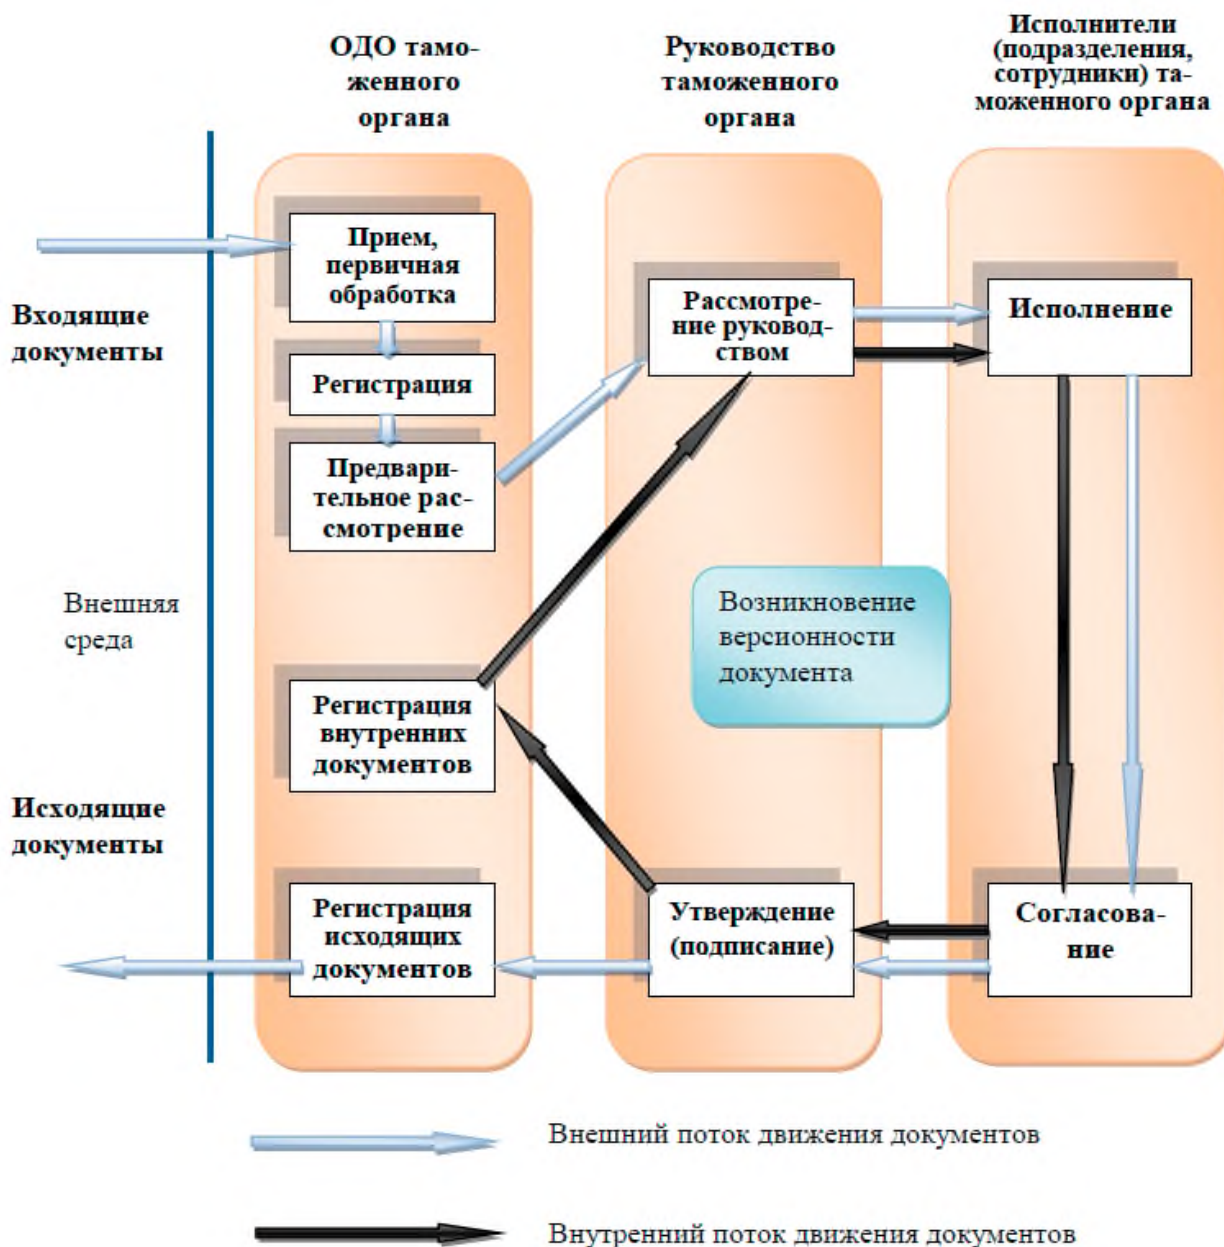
ОДО таможенного органа

Руководство таможенного органа

Исполнители (подразделения, сотрудники) таможенного органа

Входящие документы

Прием, первичная обработка

Регистрация

Предварительное рассмотрение

Рассмотрение руководством

Исполнение

Внешняя среда

Возникновение версионности документа

Регистрация внутренних документов

Исходящие документы

Регистрация исходящих документов

Утверждение (подписание)

Согласование

Внешний поток движения документов

Внутренний поток движения документов